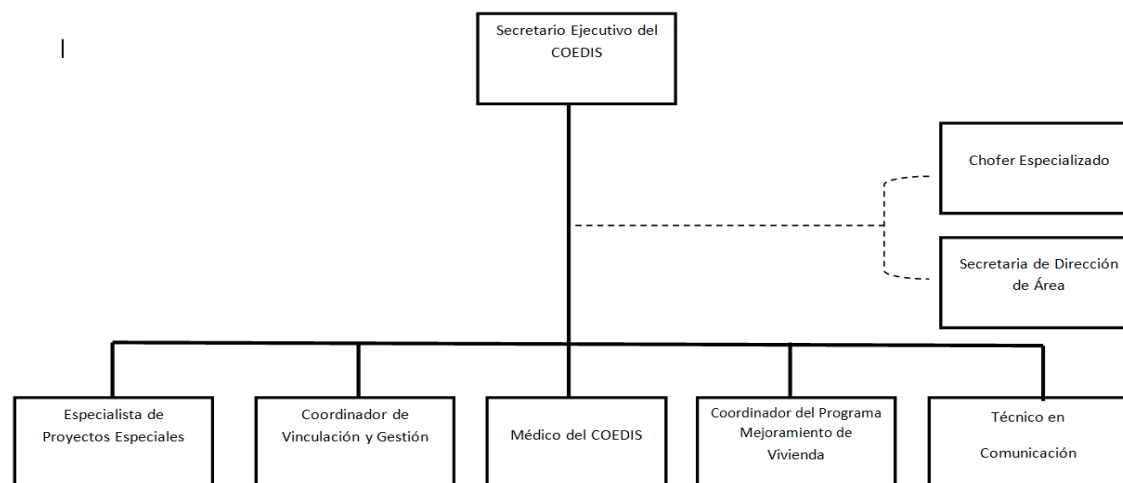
Secretario Ejecutivo del COEDIS

Chofer Especializado

Secretaria de Dirección de Área

Especialista de Proyectos Especiales

Coordinador de Vinculación y Gestión

Médico del COEDIS

Coordinador del Programa Mejoramiento de Vivienda

Técnico en Comunicación